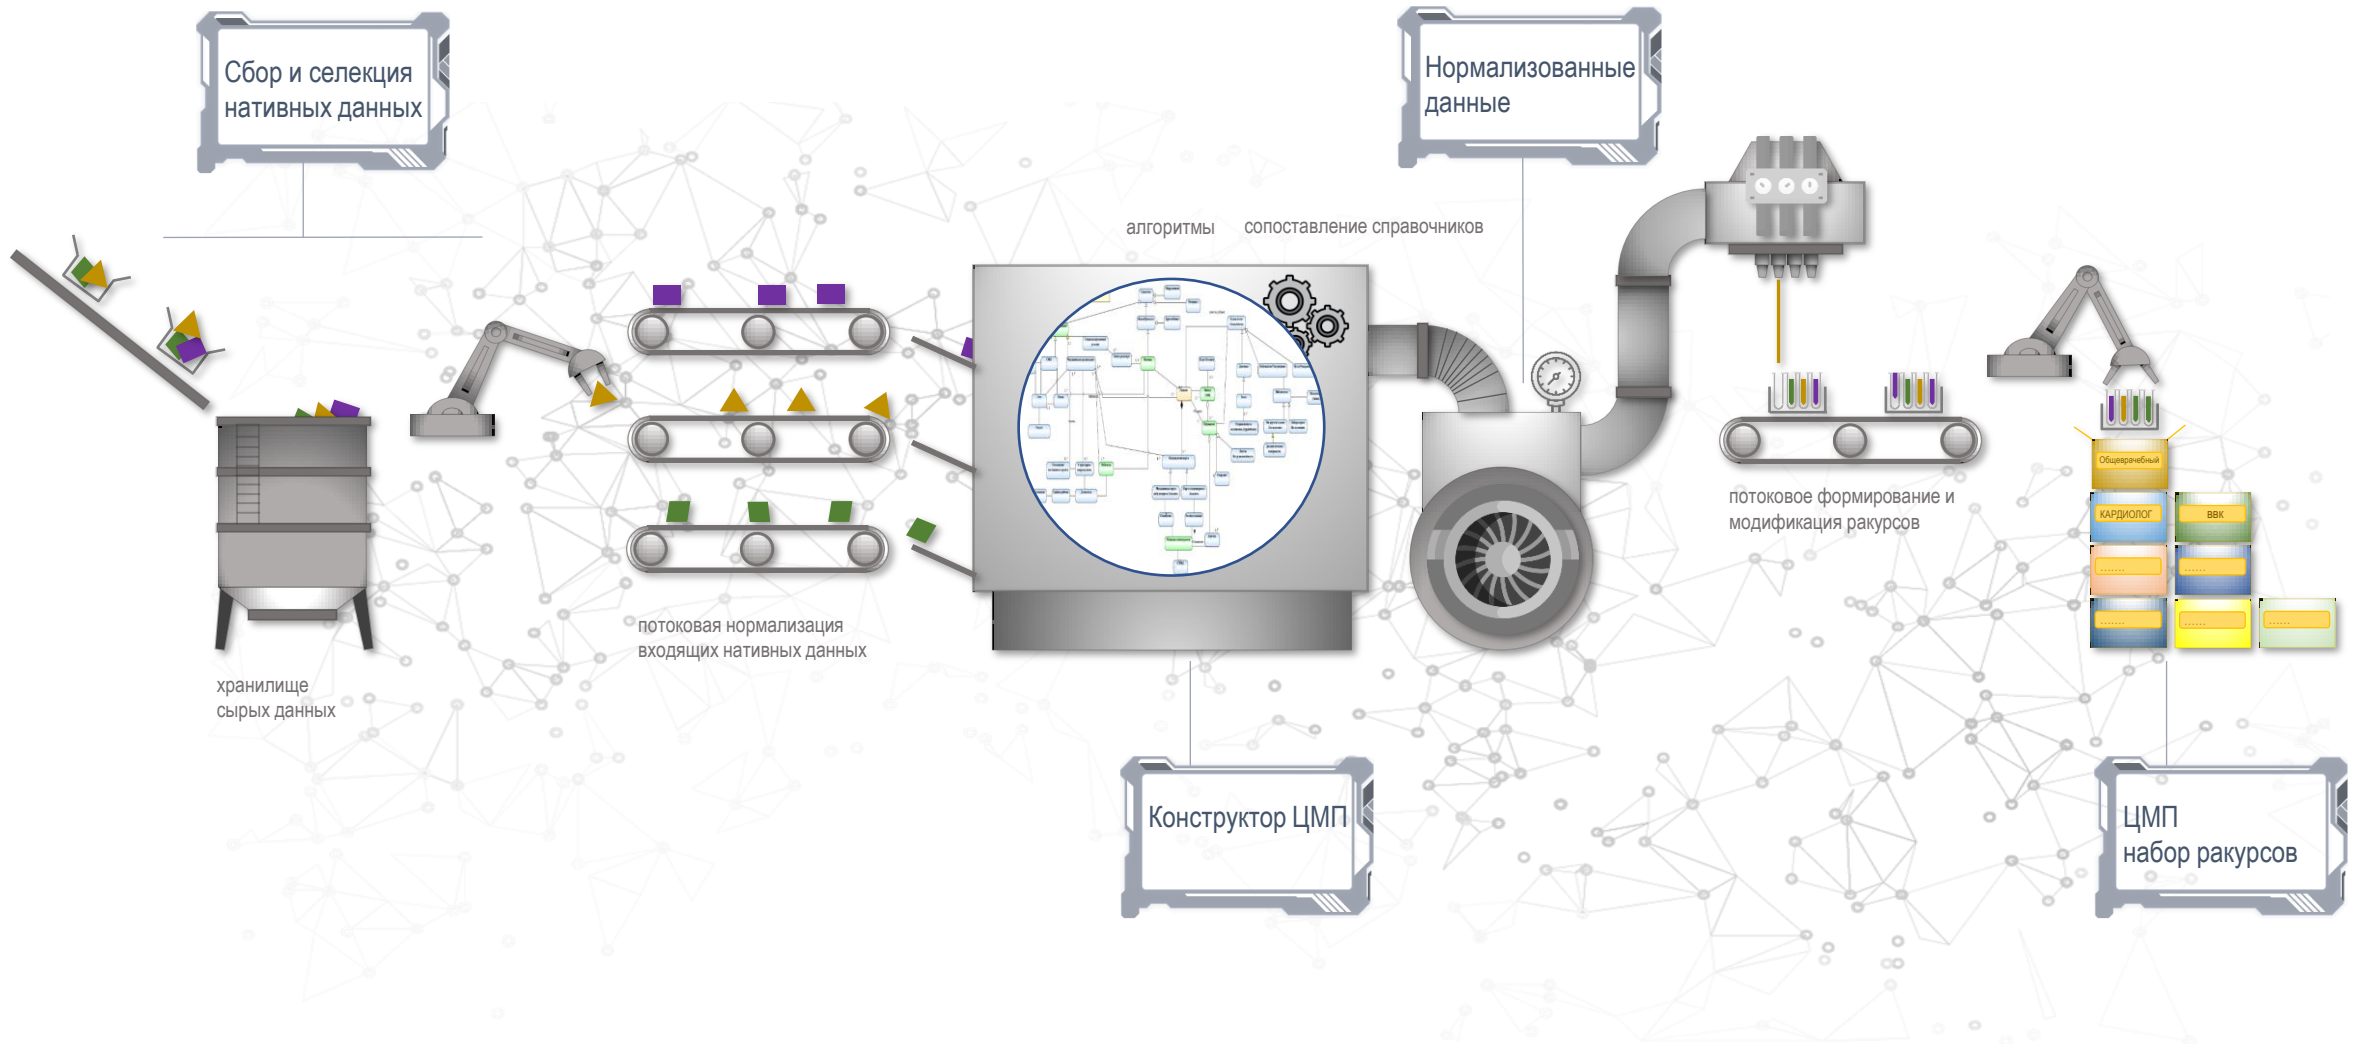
Сбор и селекция нативных данных

Нормализованные данные

алгоритмы

сопоставление справочников

хранилище сырых данных

потоковая нормализация входящих нативных данных

потоковое формирование и модификация ракурсов

Общеврачебный

КАРДИОЛОГ

ВВК

Конструктор ЦМП

ЦМП
набор ракурсов